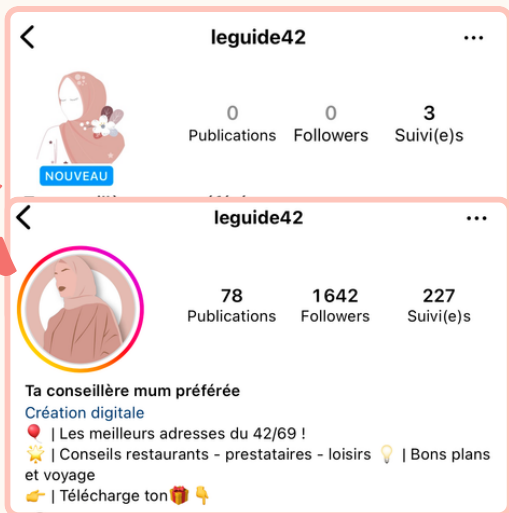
<

leguide42

...

0
Publications

0
Followers

3
Suivi(e)s

NOUVEAU

<

leguide42

...

78
Publications

1642
Followers

227
Suivi(e)s

Ta conseillère mum préférée
Création digitale
🎈 | Les meilleurs adresses du 42/69 !
🌟 | Conseils restaurants - prestataires - loisirs 💡 | Bons plans et voyage
👉 | Télécharge ton🎁 👇